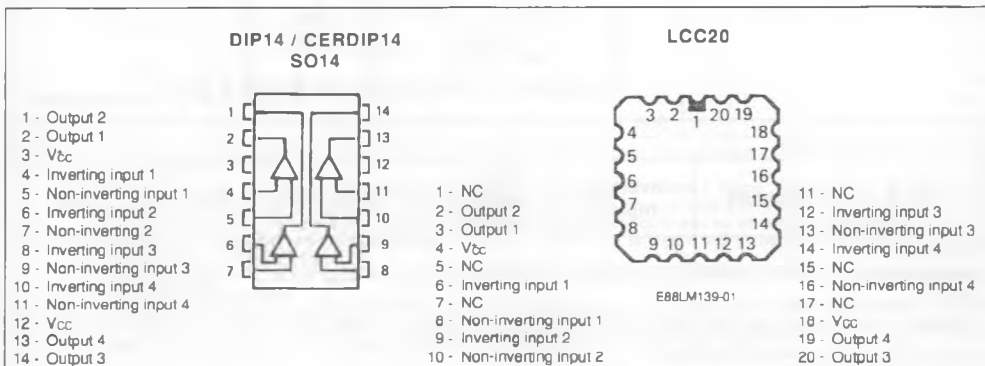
DIP14 / CERDIP14
SO14

LCC20

1 - Output 2
2 - Output 1
3 - $V_{CC}^-$
4 - Inverting input 1
5 - Non-inverting input 1
6 - Inverting input 2
7 - Non-inverting 2
8 - Inverting input 3
9 - Non-inverting input 3
10 - Inverting input 4
11 - Non-inverting input 4
12 - $V_{CC}$
13 - Output 4
14 - Output 3

1
2
3
4
5
6
7
14
13
12
11
10
9
8

1 - NC
2 - Output 2
3 - Output 1
4 - $V_{CC}^-$
5 - NC
6 - Inverting input 1
7 - NC
8 - Non-inverting input 1
9 - Inverting input 2
10 - Non-inverting input 2

3 2 1 20 19
4
5
6
7
8
18
17
16
15
14
9 10 11 12 13

E88LM139-01

11 - NC
12 - Inverting input 3
13 - Non-inverting input 3
14 - Inverting input 4
15 - NC
16 - Non-inverting input 4
17 - NC
18 - $V_{CC}$
19 - Output 4
20 - Output 3